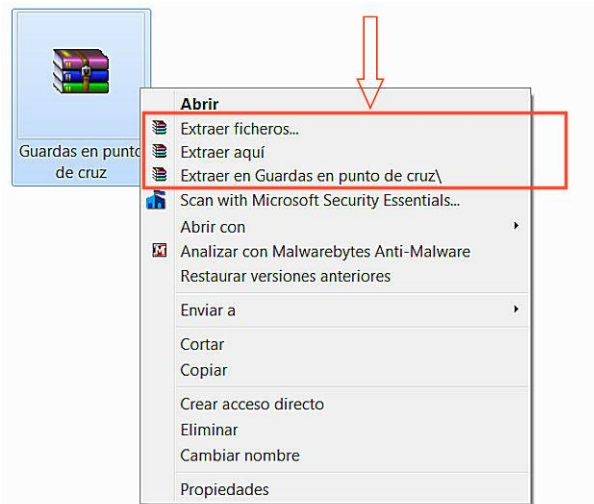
Guardas en punto de cruz

Abrir
Extraer ficheros...
Extraer aquí
Extraer en Guardas en punto de cruz\
Scan with Microsoft Security Essentials...
Abrir con
Analizar con Malwarebytes Anti-Malware
Restaurar versiones anteriores

Enviar a

Cortar
Copiar

Crear acceso directo
Eliminar
Cambiar nombre

Propiedades